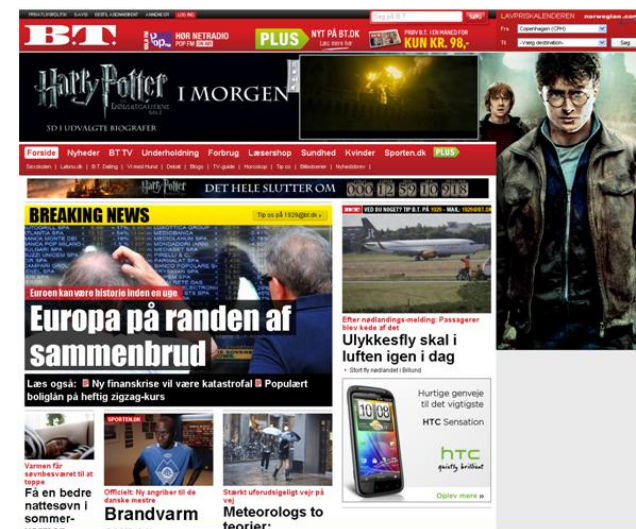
B.T.

NYT PÅ BT.DK

PLUS

KUN KR. 98,-

LAVPRISKALENDEREN norwegian.com

Fra Copenhagen (CPH)

Til -Vælg destination-

Søg

Harry Potter I MORGEN

3D I UDVALGTE BIOGRAFER

Forside Nyheder BT TV Underholdning Forbrug Læsershop Sundhed Kvinder Sporten.dk PLUS

Harry Potter DET HELE SLUTTER OM 000 12 59 10 918

BREAKING NEWS

Euroen kan være historie inden en uge

Europa på randen af sammenbrud

Læs også: Ny finanskrise vil være katastrofal Populært boliglån på heftig zigzag-kurs

Efter nødlandings-melding: Passagerer blev kede af det

Ulykkesfly skal i luften igen i dag

Hurtige genveje til det vigtigste

HTC Sensation

htc quietly brilliant

Oplev mere »

Varmen får søvnbesværet til at toppe

Få en bedre nattesøvn i sommer-

SPORTEN.DK

Officielt: Ny angriber til de danske mestre

Brandvarm

Stærkt uforudsigeligt vejr på vej

Meteorologs to teorier: